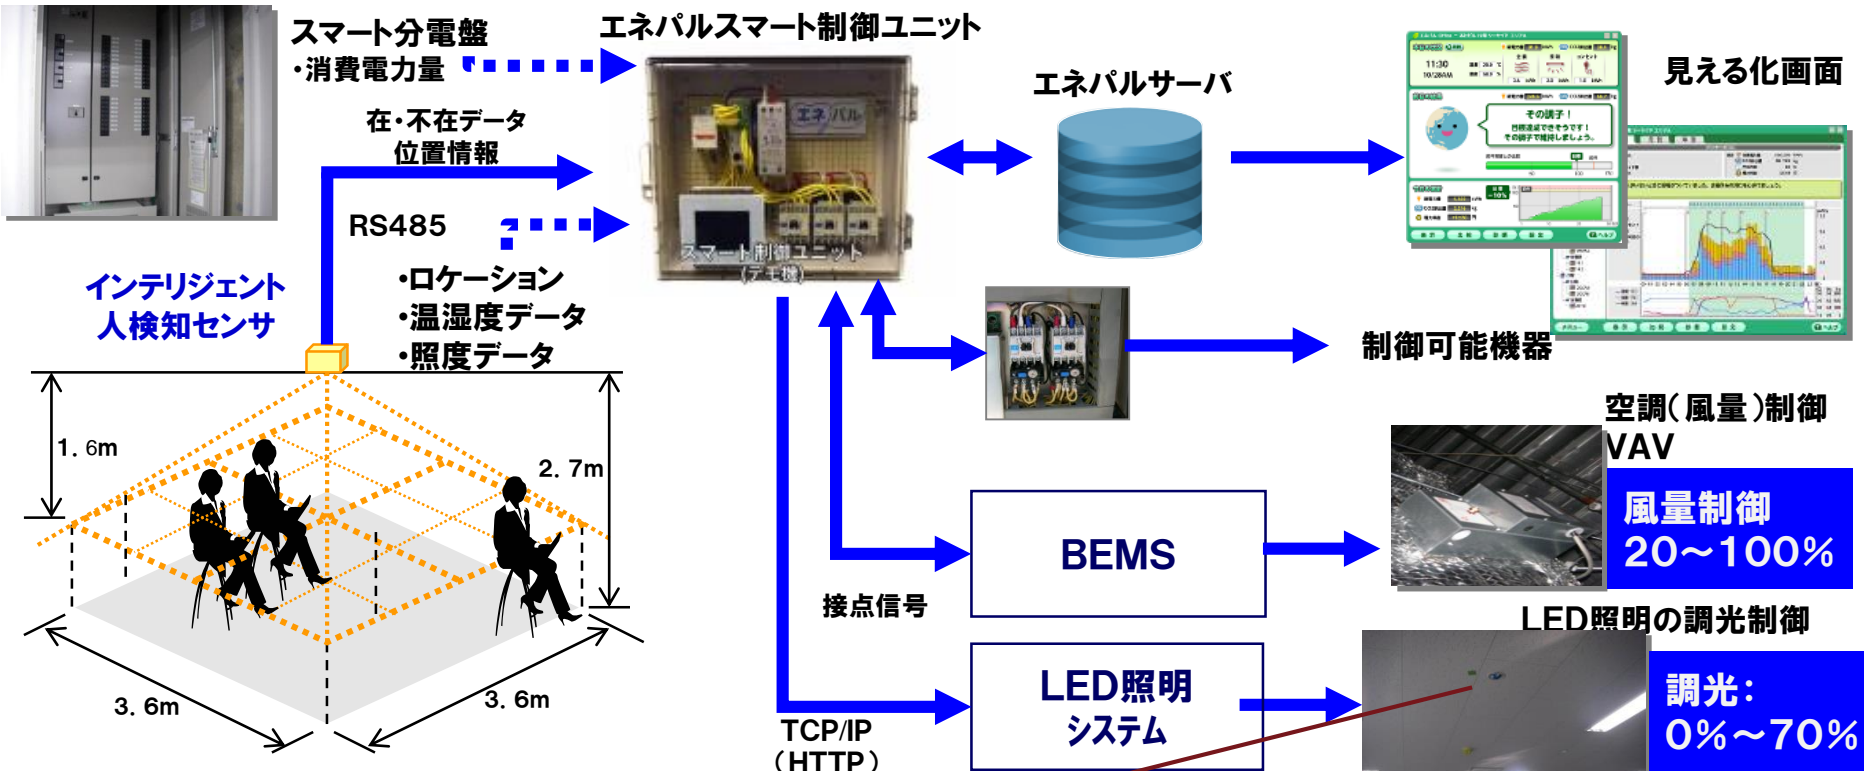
スマート分電盤
・消費電力量

エネパルスマート制御ユニット

在・不在データ
位置情報

RS485

インテリジェント
人検知センサ

•ロケーション
•温湿度データ
•照度データ

スマート制御ユニット
(デモ機)

エネパルサーバ

見える化画面

制御可能機器

空調(風量)制御
VAV

風量制御
20～100%

1. 6m

2. 7m

3. 6m

3. 6m

BEMS

接点信号

LED照明の調光制御

LED照明
システム

調光:
0%～70%

TCP/IP
(HTTP)